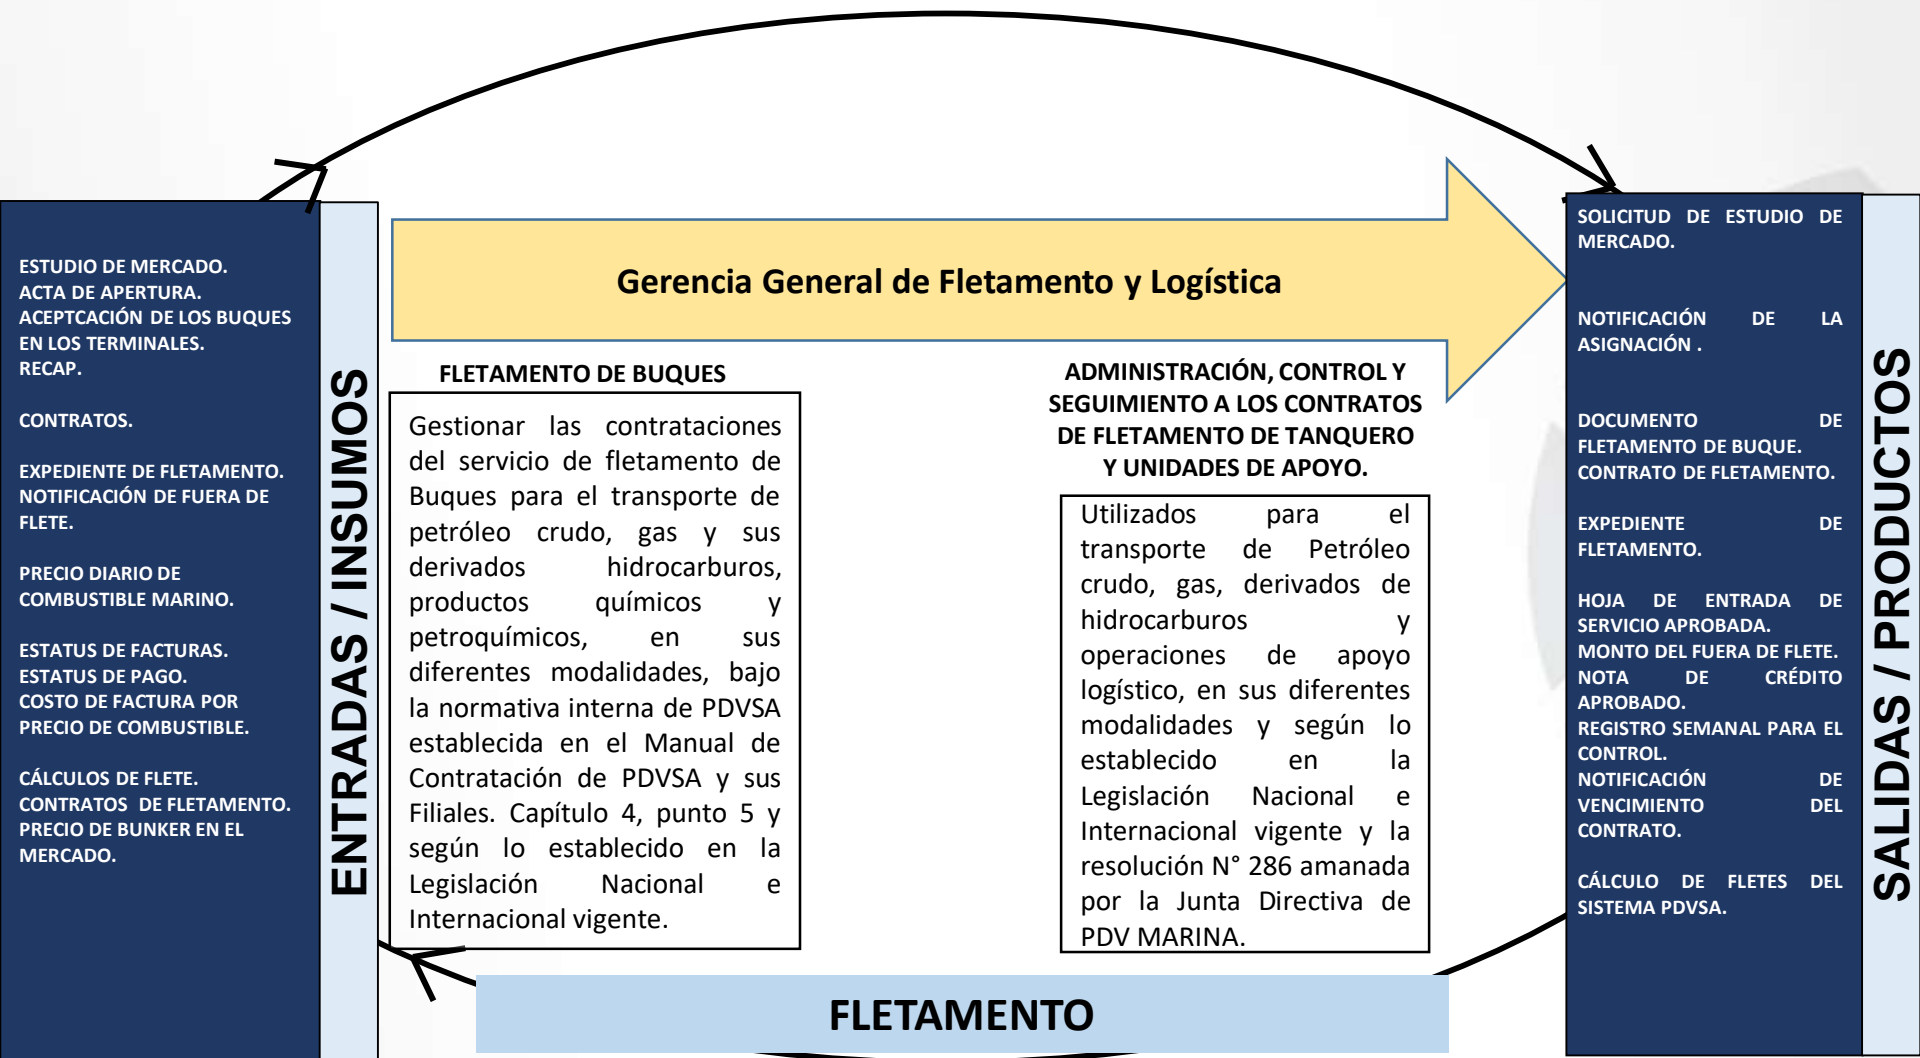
ESTUDIO DE MERCADO.
ACTA DE APERTURA.
ACEPTCACIÓN DE LOS BUQUES EN LOS TERMINALES.
RECAP.

CONTRATOS.

EXPEDIENTE DE FLETAMENTO.
NOTIFICACIÓN DE FUERA DE FLETE.

PRECIO DIARIO DE COMBUSTIBLE MARINO.

ESTATUS DE FACTURAS.
ESTATUS DE PAGO.
COSTO DE FACTURA POR PRECIO DE COMBUSTIBLE.

CÁLCULOS DE FLETE.
CONTRATOS DE FLETAMENTO.
PRECIO DE BUNKER EN EL MERCADO.

ENTRADAS / INSUMOS

Gerencia General de Fletamento y Logística

FLETAMENTO DE BUQUES

Gestionar las contrataciones del servicio de fletamento de Buques para el transporte de petróleo crudo, gas y sus derivados hidrocarburos, productos químicos y petroquímicos, en sus diferentes modalidades, bajo la normativa interna de PDVSA establecida en el Manual de Contratación de PDVSA y sus Filiales. Capítulo 4, punto 5 y según lo establecido en la Legislación Nacional e Internacional vigente.

ADMINISTRACIÓN, CONTROL Y SEGUIMIENTO A LOS CONTRATOS DE FLETAMENTO DE TANQUERO Y UNIDADES DE APOYO.

Utilizados para el transporte de Petróleo crudo, gas, derivados de hidrocarburos y operaciones de apoyo logístico, en sus diferentes modalidades y según lo establecido en la Legislación Nacional e Internacional vigente y la resolución N° 286 amanada por la Junta Directiva de PDV MARINA.

FLETAMENTO

SOLICITUD DE ESTUDIO DE MERCADO.

NOTIFICACIÓN DE LA ASIGNACIÓN .

DOCUMENTO DE FLETAMENTO DE BUQUE.
CONTRATO DE FLETAMENTO.

EXPEDIENTE DE FLETAMENTO.

HOJA DE ENTRADA DE SERVICIO APROBADA.
MONTO DEL FUERA DE FLETE.
NOTA DE CRÉDITO APROBADO.
REGISTRO SEMANAL PARA EL CONTROL.
NOTIFICACIÓN DE VENCIMIENTO DEL CONTRATO.

CÁLCULO DE FLETES DEL SISTEMA PDVSA.

SALIDAS / PRODUCTOS